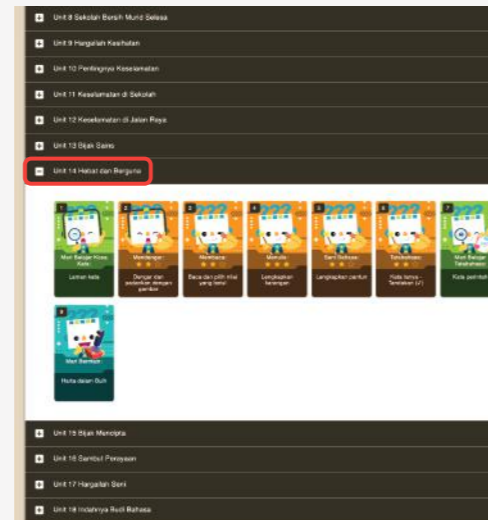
Unit 8 Sekolah Bersih Murid Selesa

Unit 9 Hargailah Kesihatan

Unit 10 Pentingnya Keselamatan

Unit 11 Keselamatan di Sekolah

Unit 12 Keselamatan di Jalan Raya

Unit 13 Bijak Sains

Unit 14 Hebat dan Berguna

1 Mari Belajar Kosa Kata
Latihan kata

2 Mendengar
Dengar dan padankan dengan gambar

3 Membaca
Baca dan pilih intai yang betul

4 Menulis
Lengkapkan karangan

5 Seni Bahasa
Lengkapkan pantun

6 Tatabahasa
Kata tanya - Tatabahasa (ii)

7 Mari Belajar Tatabahasa
Kata perintah

8 Mari Bermain
Huruf dalam Buih

Unit 15 Bijak Mencipta

Unit 16 Sambut Perayaan

Unit 17 Hargailah Seni

Unit 18 Indahnya Budi Bahasa